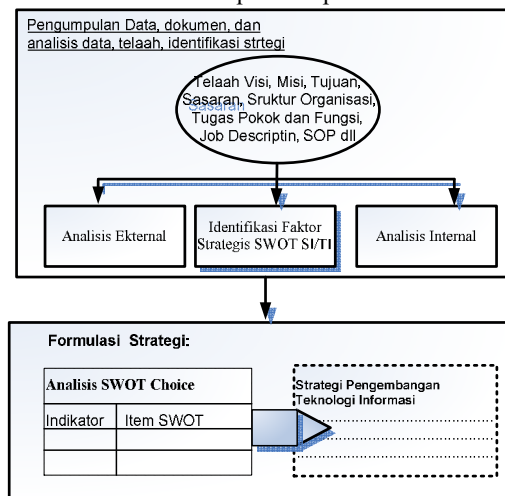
Pengumpulan Data, dokumen, dan analisis data, telaah, identifikasi strtegi

Telaah Visi, Misi, Tujuan, Sasaran, Sruktur Organisasi, Tugas Pokok dan Fungsi, Job Descriptin, SOP dll

Sasaran

Analisis Ekternal

Identifikasi Faktor Strategis SWOT SI/TI

Analisis Internal

Formulasi Strategi:

| Analisis SWOT Choice | |
|---|---|
| Indikator | Item SWOT |
| | |
| | |

Strategi Pengembangan Teknologi Informasi